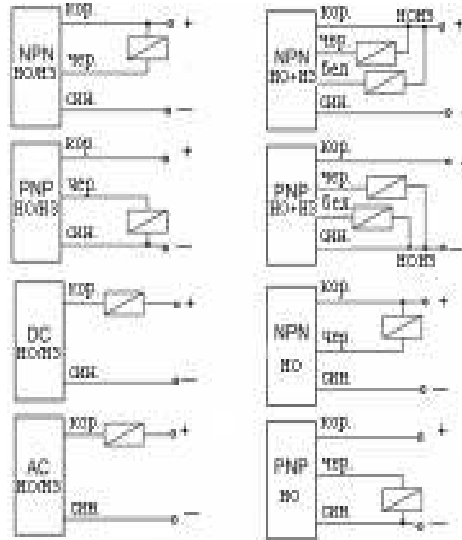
NPN
НОНЗ
кор.
+
чер.
син.
—

NPN
НО+НЗ
кор.
НОНЗ
+
чер.
бел
син.
—

PNP
НОНЗ
кор.
+
чер.
син.
—

PNP
НО+НЗ
кор.
+
чер.
бел
син.
—
НОНЗ

DC
НОНЗ
кор.
+
син.
—

NPN
НО
кор.
+
чер.
син.
—

AC
НОНЗ
кор.
+
син.
—

PNP
НО
кор.
+
чер.
син.
—